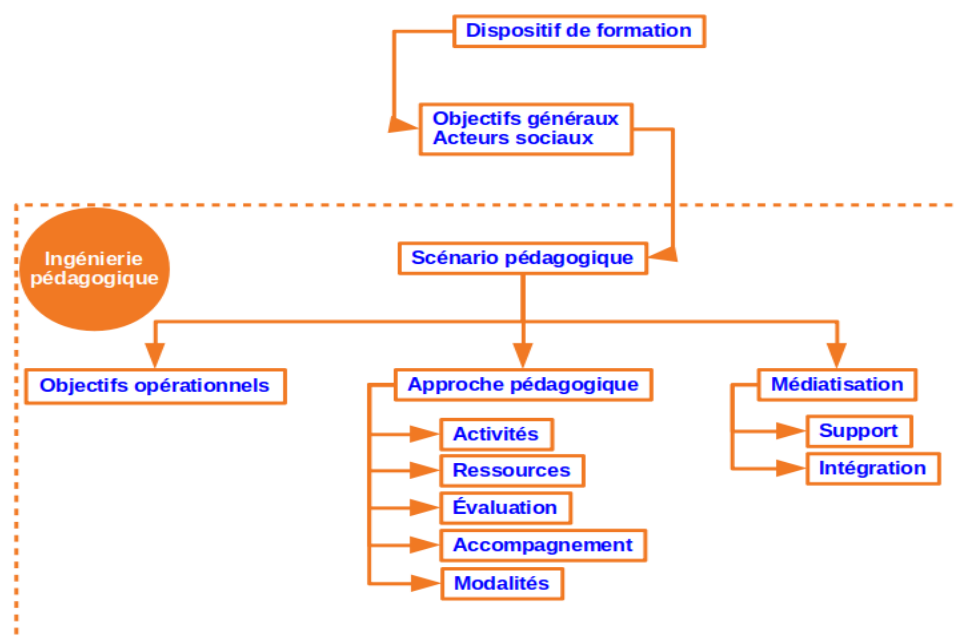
Dispositif de formation

Objectifs généraux
Acteurs sociaux

Ingénierie pédagogique

Scénario pédagogique

Objectifs opérationnels

Approche pédagogique

Activités

Ressources

Évaluation

Accompagnement

Modalités

Médiatisation

Support

Intégration